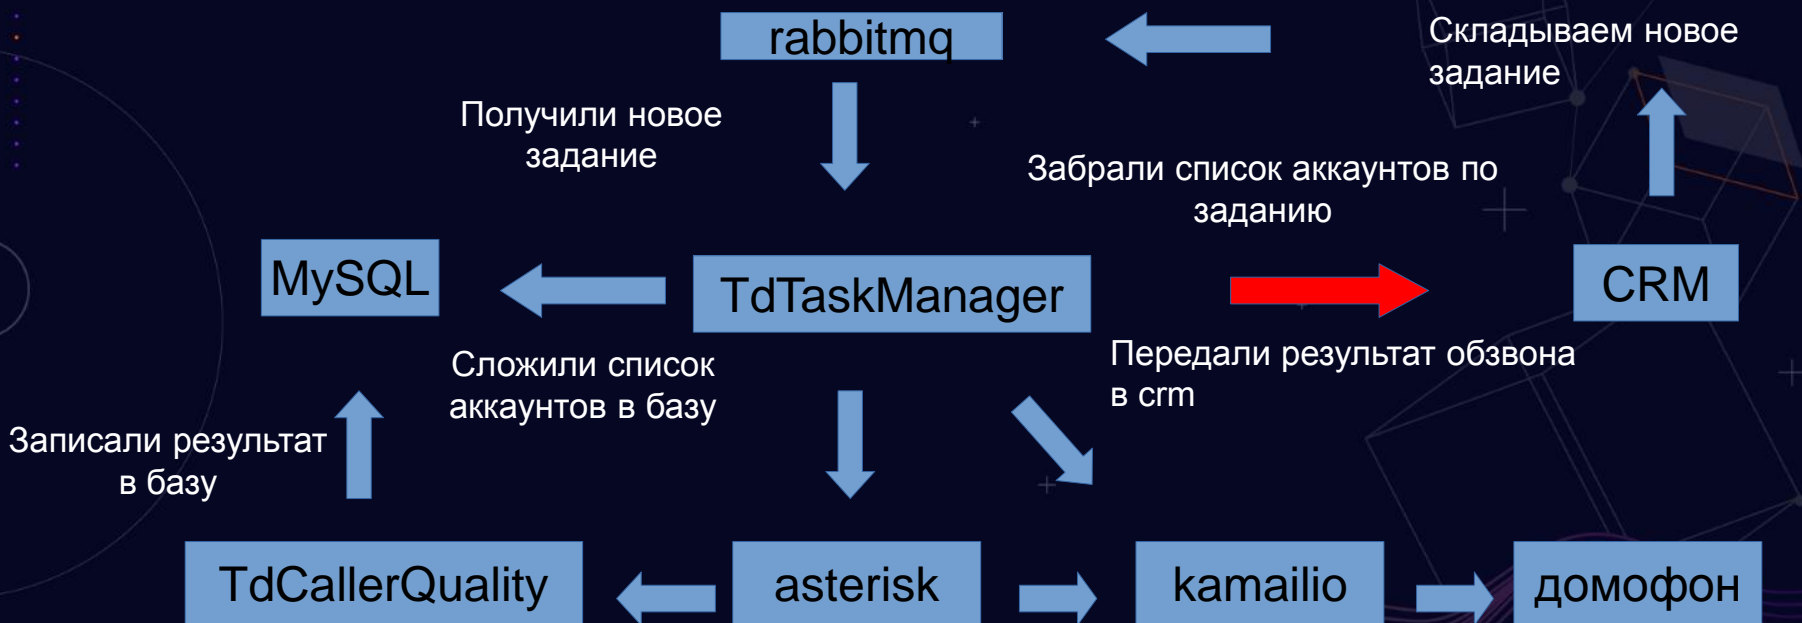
rabbitmq

Складываем новое задание

Получили новое задание

Забрали список аккаунтов по заданию

MySQL

TdTaskManager

CRM

Сложили список аккаунтов в базу

Передали результат обзвона в crm

Записали результат в базу

TdCallerQuality

asterisk

kamailio

домофон